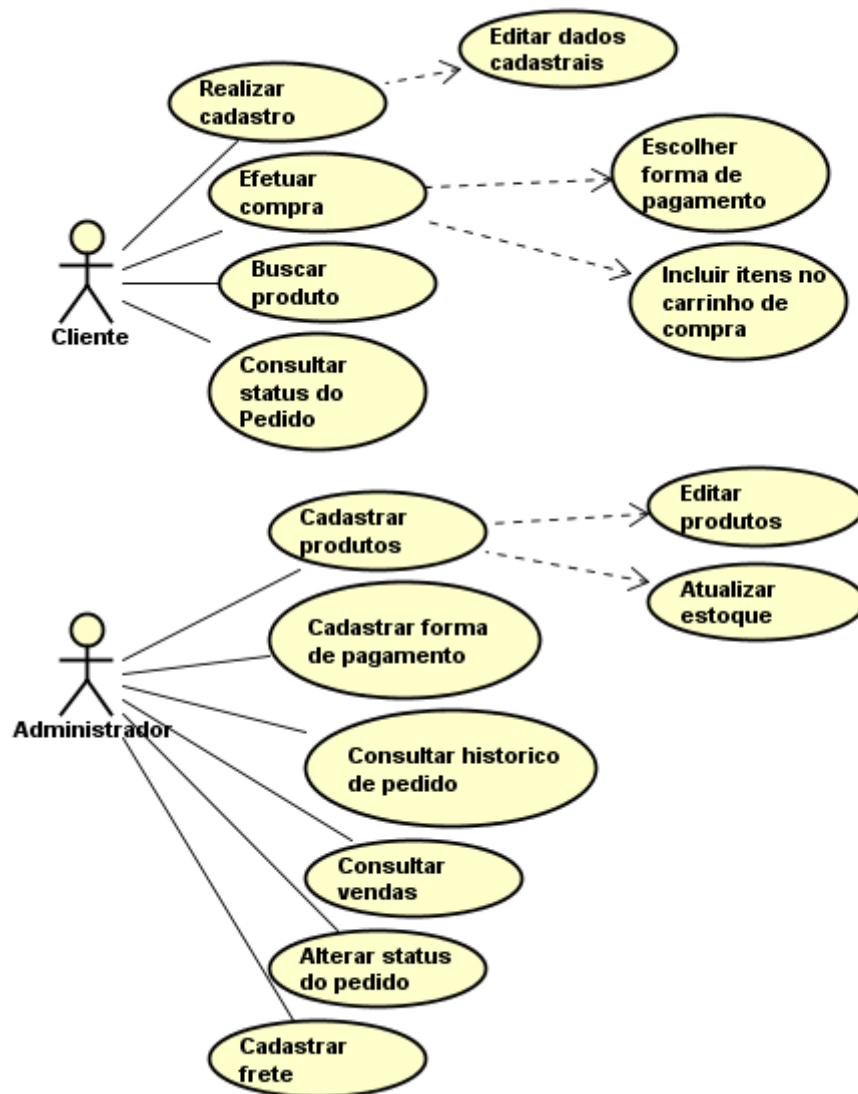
Editar dados cadastrais

Realizar cadastro

Escolher forma de pagamento

Efetuar compra

Buscar produto

Incluir itens no carrinho de compra

Cliente

Consultar status do Pedido

Cadastrar produtos

Editar produtos

Atualizar estoque

Cadastrar forma de pagamento

Administrador

Consultar historico de pedido

Consultar vendas

Alterar status do pedido

Cadastrar frete